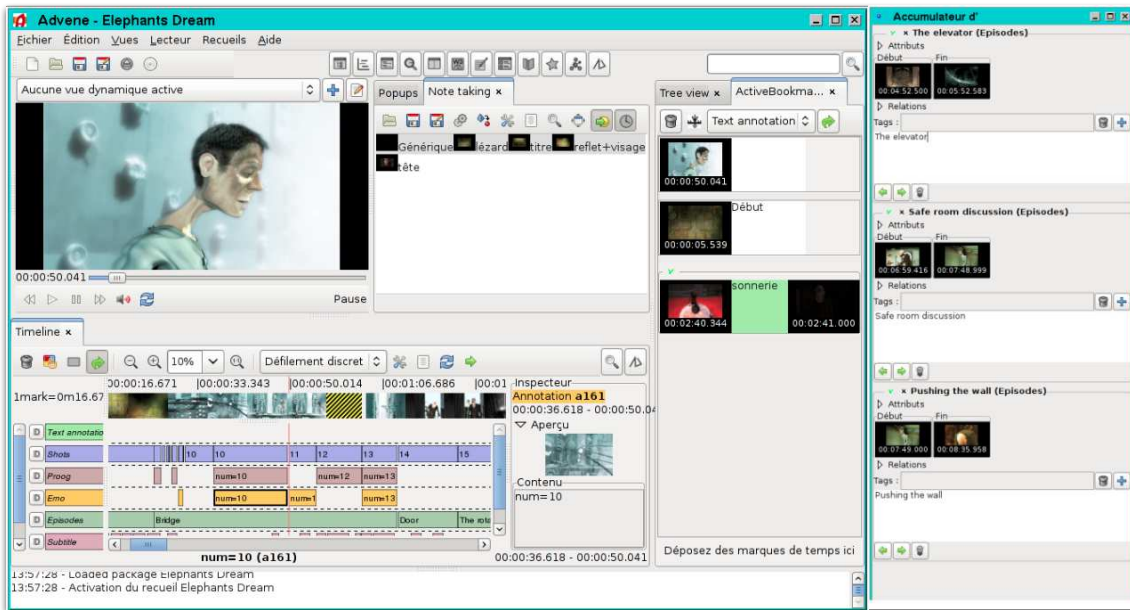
Advene - Elephants Dream

Fichier Édition Vues Lecteur Recueils Aide

Aucune vue dynamique active

00:00:50.041

Pause

Popups Note taking ×

Générique lézard titre reflet+visage tête

Tree view × ActiveBookma... ×

Text annotation

00:00:50.041

Début

00:00:05.539

sonnerie

00:02:40.344

00:02:41.000

Déposez des marques de temps ici

Timeline ×

10%

Défilement discret

00:00:16.671 |00:00:33.343 |00:00:50.014 |00:01:06.686 |00:01

1mark=0m16.67

Text annotatio

Shots

Proog

Emo

Episodes

Subtitle

10 10 11 12 13 14 15

num=10 num=12 num=13

num=10 num=1 num=13

Bridge Door The rota

num=10 (a161)

Inspecteur

Annotation a161

00:00:36.618 - 00:00:50.04

Aperçu

Contenu

num=10

00:00:36.618 - 00:00:50.041

13:57:28 - Loaded package Elephants Dream

13:57:28 - Activation du recueil Elephants Dream

Accumulateur d'

× The elevator (Episodes)

Attributs

Début Fin

00:04:52.500 00:05:52.583

Relations

Tags :

The elevator

× Safe room discussion (Episodes)

Attributs

Début Fin

00:06:59.416 00:07:48.999

Relations

Tags :

Safe room discussion

× Pushing the wall (Episodes)

Attributs

Début Fin

00:07:49.000 00:08:35.958

Relations

Tags :

Pushing the wall